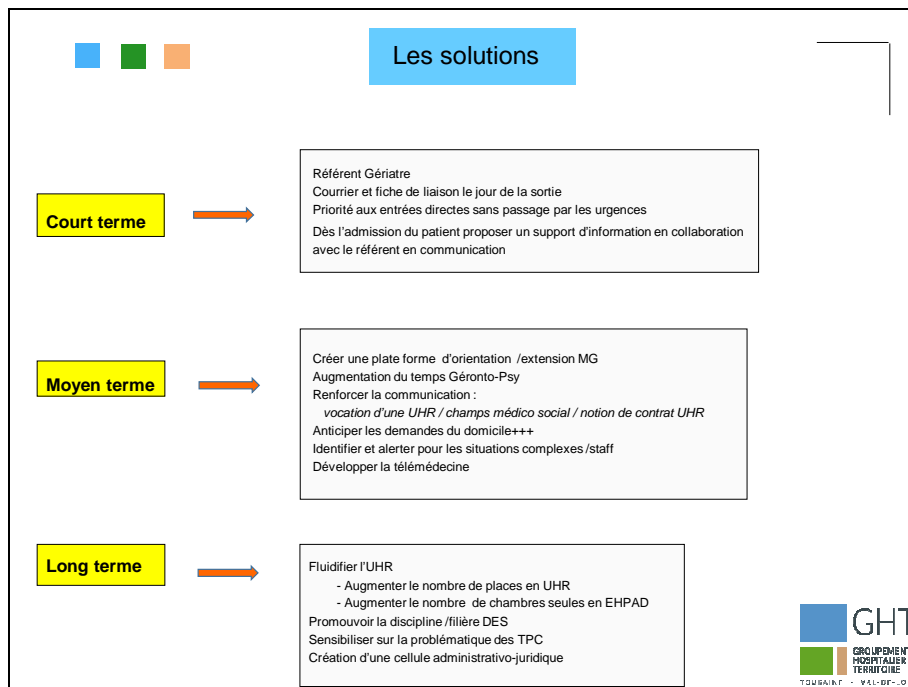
Les solutions

Court terme

Référent Gériatre
Courrier et fiche de liaison le jour de la sortie
Priorité aux entrées directes sans passage par les urgences
Dès l'admission du patient proposer un support d'information en collaboration avec le référent en communication

Moyen terme

Créer une plate forme d'orientation /extension MG
Augmentation du temps Géronto-Psy
Renforcer la communication :
vocation d'une UHR / champs médico social / notion de contrat UHR
Anticiper les demandes du domicile+++
Identifier et alerter pour les situations complexes /staff
Développer la télémédecine

Long terme

Fluidifier l'UHR
- Augmenter le nombre de places en UHR
- Augmenter le nombre de chambres seules en EHPAD
Promouvoir la discipline /filière DES
Sensibiliser sur la problématique des TPC
Création d'une cellule administrativo-juridique

GHT
GROUPEMENT HOSPITALIER TERRITOIRE
TOURAINE - VAL-DE-LO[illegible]